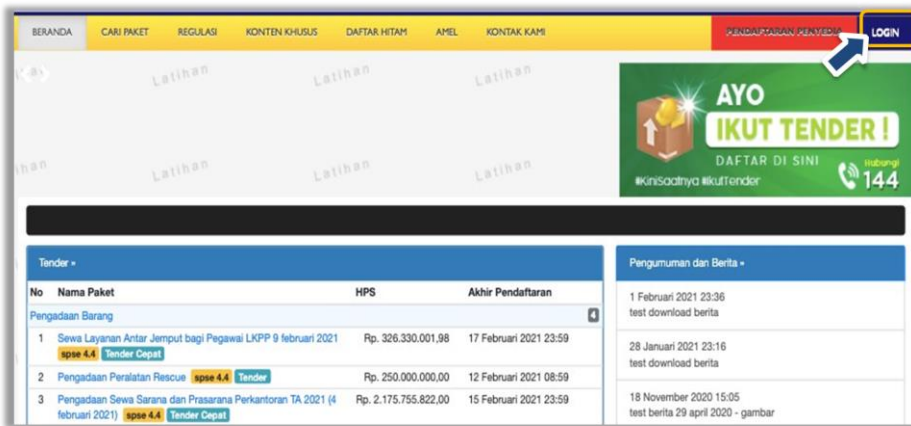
BERANDA CARI PAKET REGULASI KONTEN KHUSUS DAFTAR HITAM AMEL KONTAK KAMI PENDAFTARAN PENYEDIA LOGIN

Latihan Latihan Latihan
ihan Latihan Latihan Latihan

AYO
IKUT TENDER !
DAFTAR DI SINI
#KiniSaatnya #IkutTender
Hubungi 144

Tender »

| No | Nama Paket | HPS | Akhir Pendaftaran |
|---|---|---|---|
| Pengadaan Barang | | | |
| 1 | Sewa Layanan Antar Jemput bagi Pegawai LKPP 9 februari 2021 spse 4.4 Tender Cepat | Rp. 326.330.001,98 | 17 Februari 2021 23:59 |
| 2 | Pengadaan Peralatan Rescue spse 4.4 Tender | Rp. 250.000.000,00 | 12 Februari 2021 08:59 |
| 3 | Pengadaan Sewa Sarana dan Prasarana Perkantoran TA 2021 (4 februari 2021) spse 4.4 Tender Cepat | Rp. 2.175.755.822,00 | 15 Februari 2021 23:59 |

Pengumuman dan Berita »

1 Februari 2021 23:36
test download berita

28 Januari 2021 23:16
test download berita

18 November 2020 15:05
test berita 29 april 2020 - gambar